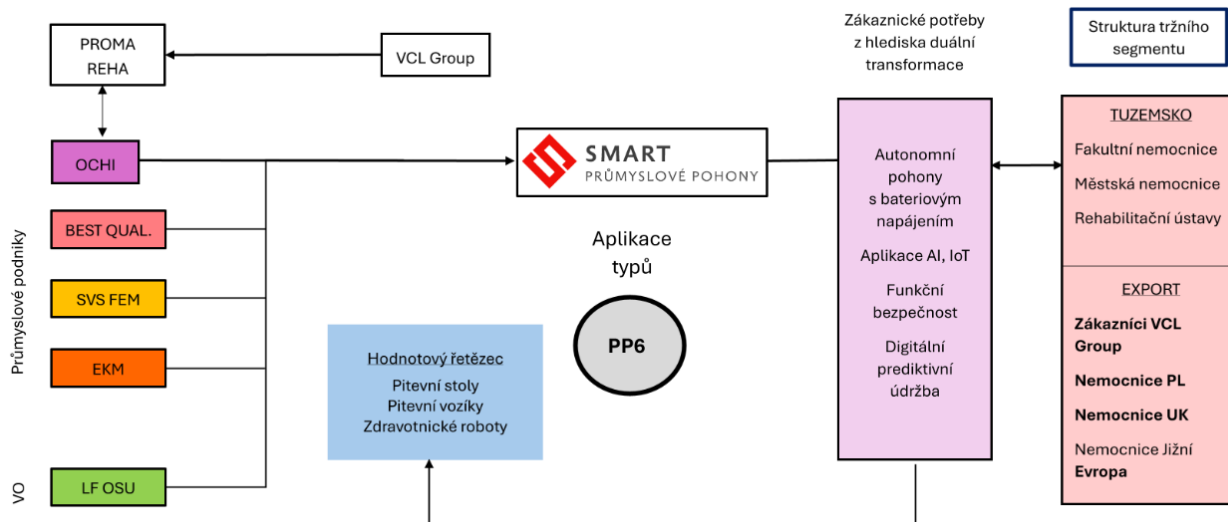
PROMA REHA

VCL Group

OCHI

BEST QUAL.

SVS FEM

EKM

LF OSU

Průmyslové podniky

VO

SMART
PRŮMYSLOVÉ POHONY

Aplikace typů

PP6

Hodnotový řetězec
Pitevní stoly
Pitevní vozíky
Zdravotnické roboty

Zákaznické potřeby z hlediska duální transformace

Autonomní pohony s bateriovým napájením

Aplikace AI, IoT

Funkční bezpečnost

Digitální prediktivní údržba

Struktura tržního segmentu

TUZEMSKO

Fakultní nemocnice

Městská nemocnice

Rehabilitační ústavy

EXPORT

**Zákazníci VCL Group**

**Nemocnice PL**

**Nemocnice UK**

Nemocnice Jižní **Evropa**